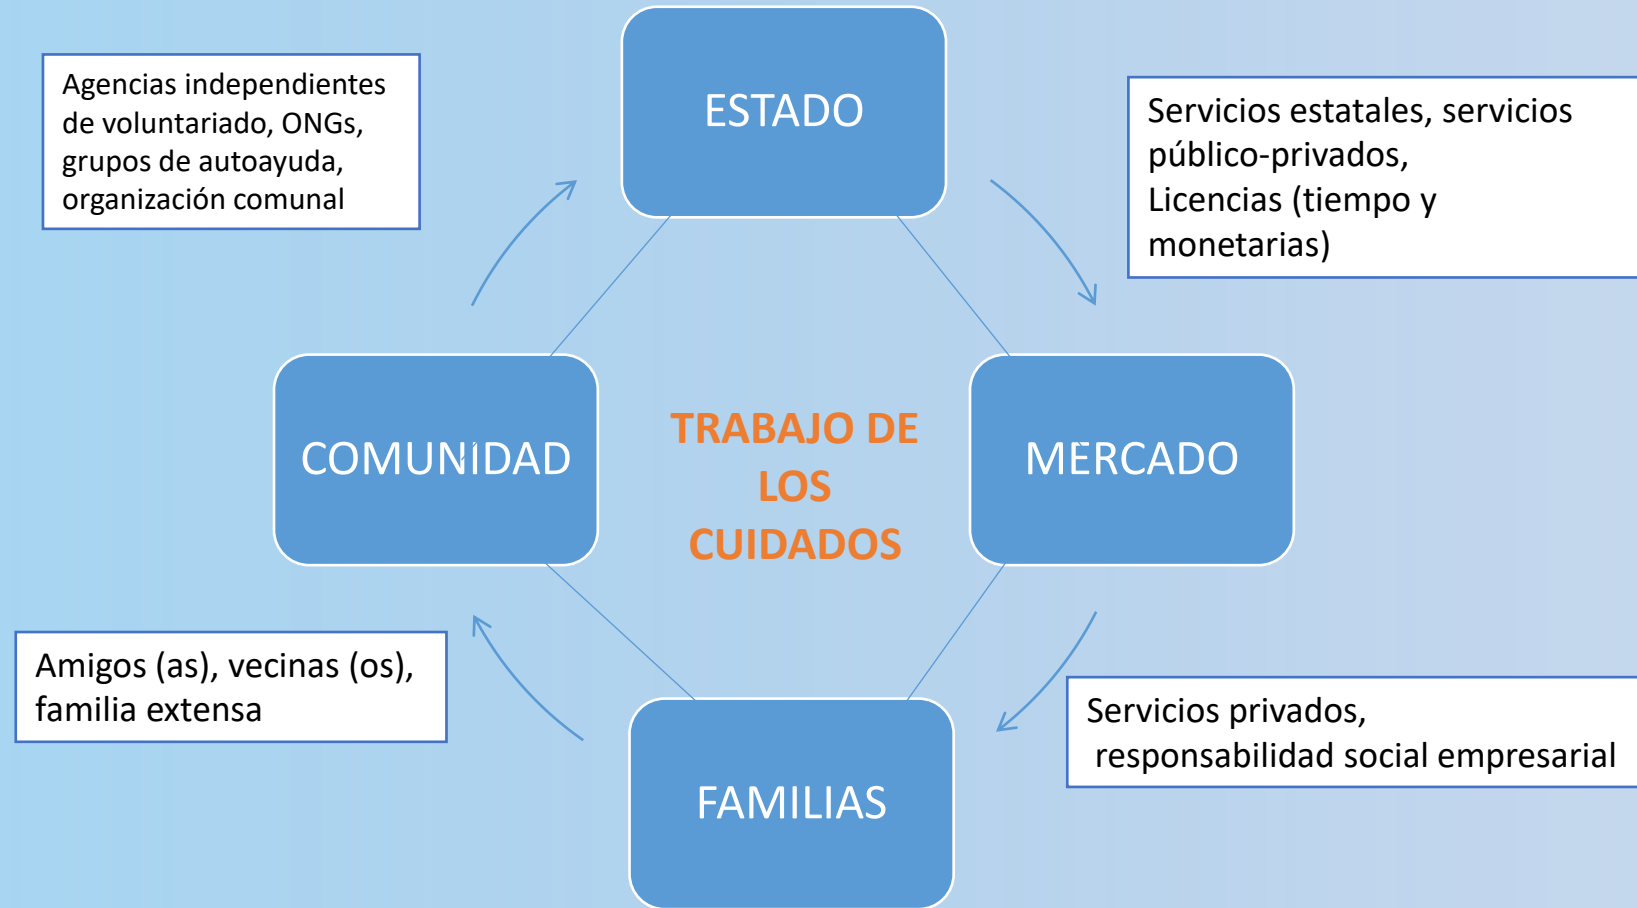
Agencias independientes de voluntariado, ONGs, grupos de autoayuda, organización comunal

ESTADO

Servicios estatales, servicios público-privados, Licencias (tiempo y monetarias)

COMUNIDAD

TRABAJO DE LOS CUIDADOS

MERCADO

Amigos (as), vecinas (os), familia extensa

Servicios privados, responsabilidad social empresarial

FAMILIAS